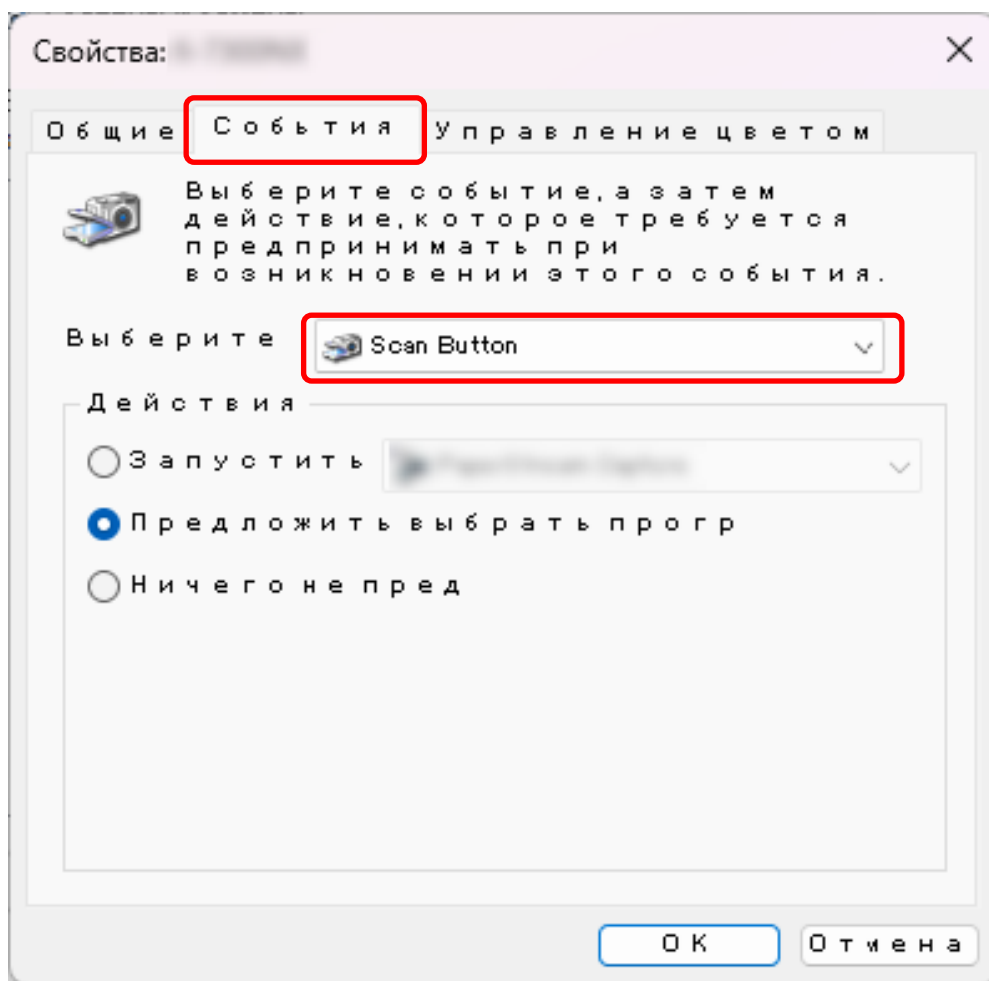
Свойства: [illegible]

Общие
События
Управление цветом

Выберите событие, а затем действие, которое требуется предпринимать при возникновении этого события.

Выберите
Scan Button

Действия
Запустить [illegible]
Предложить выбрать прогр
Ничего не пред

ОК
Отмена